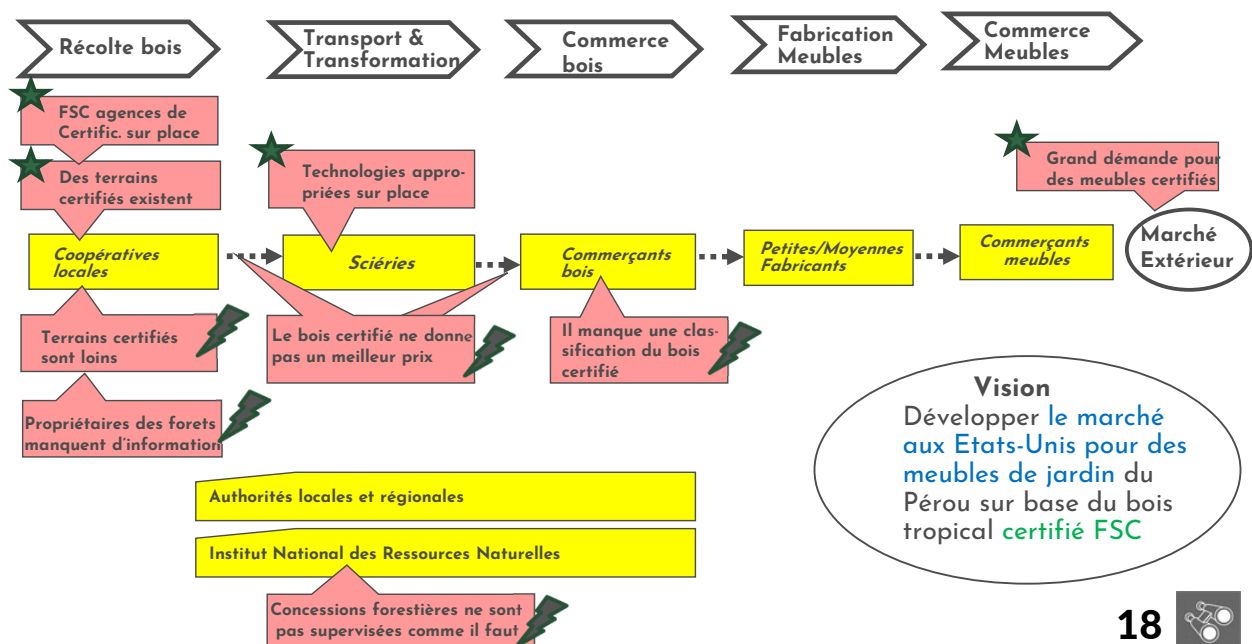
Récolte bois

Transport & Transformation

Commerce bois

Fabrication Meubles

Commerce Meubles

FSC agences de Certific. sur place

Des terrains certifiés existent

Technologies appropriées sur place

Grand démande pour des meubles certifiés

Coopératives locales

Sciéries

Commerçants bois

Petites/Moyennes Fabricants

Commerçants meubles

Marché Extérieur

Terrains certifiés sont loins

Le bois certifié ne donne pas un meilleur prix

Il manque une classification du bois certifié

Propriétaires des forets manquent d'information

Vision
Développer le marché aux Etats-Unis pour des meubles de jardin du Pérou sur base du bois tropical certifié FSC

Authorités locales et régionales

Institut National des Ressources Naturelles

Concessions forestières ne sont pas supervisées comme il faut

18